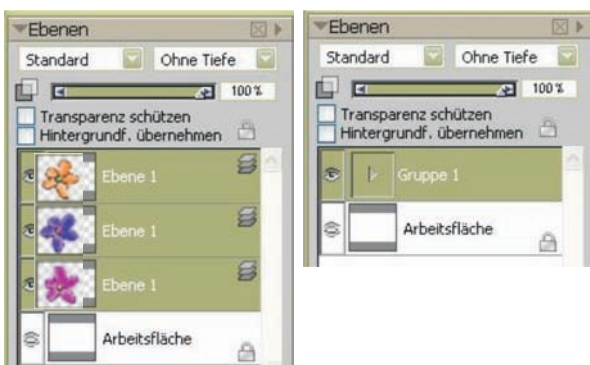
Ebenen
Standard
Ohne Tiefe
100 %
Transparenz schützen
Hintergrundf. übernehmen
Ebene 1
Ebene 1
Ebene 1
Arbeitsfläche

Ebenen
Standard
Ohne Tiefe
100 %
Transparenz schützen
Hintergrundf. übernehmen
Gruppe 1
Arbeitsfläche